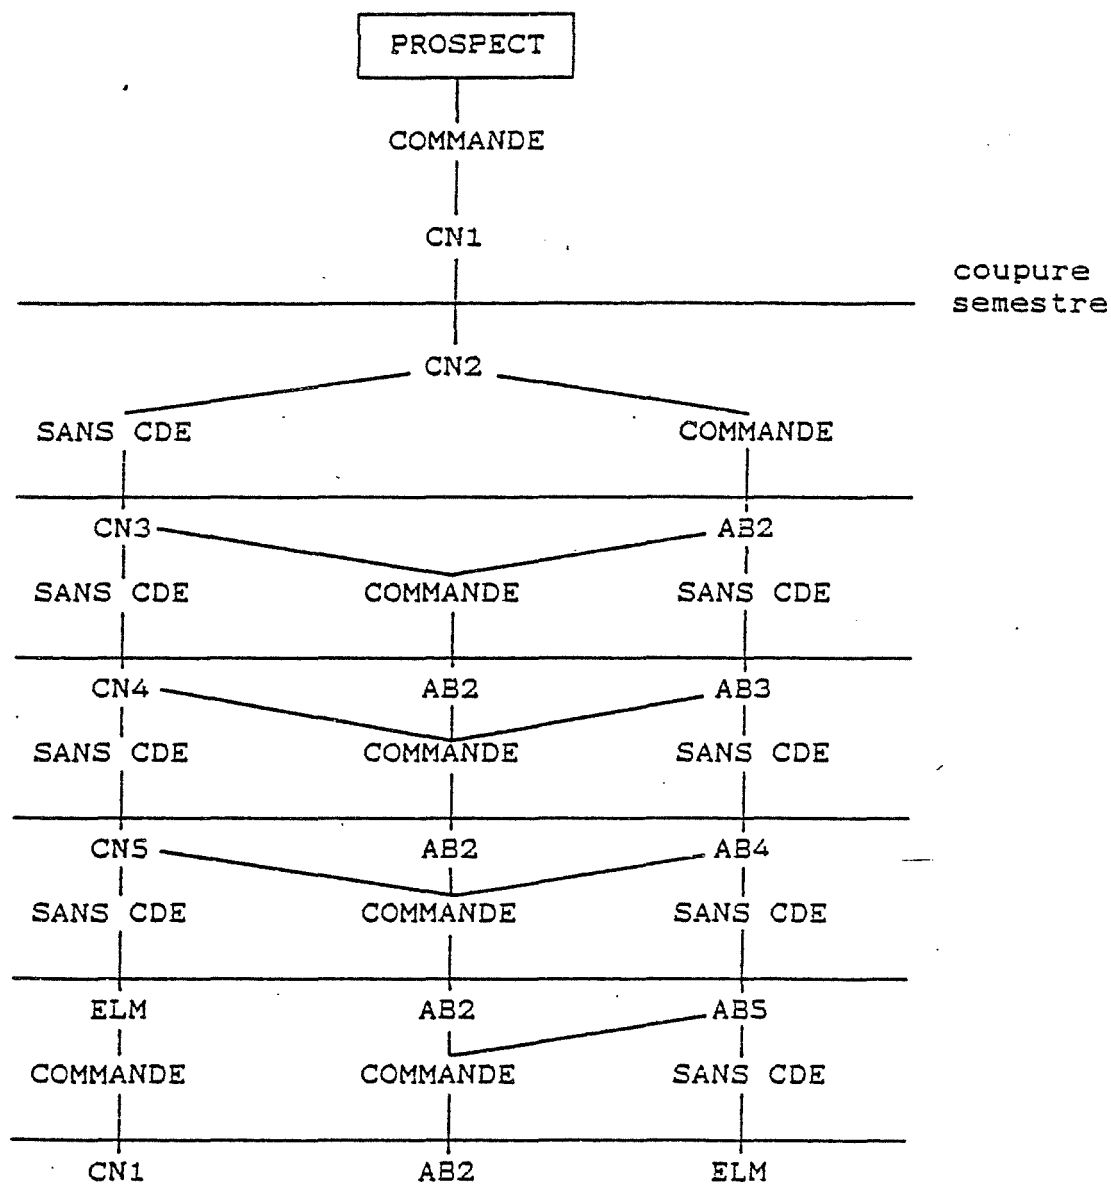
PROSPECT

COMMANDE

CN1

coupure semestre

CN2

SANS CDE

COMMANDE

CN3

AB2

SANS CDE

COMMANDE

SANS CDE

CN4

AB2

AB3

SANS CDE

COMMANDE

SANS CDE

CN5

AB2

AB4

SANS CDE

COMMANDE

SANS CDE

ELM

AB2

AB5

COMMANDE

COMMANDE

SANS CDE

CN1

AB2

ELM